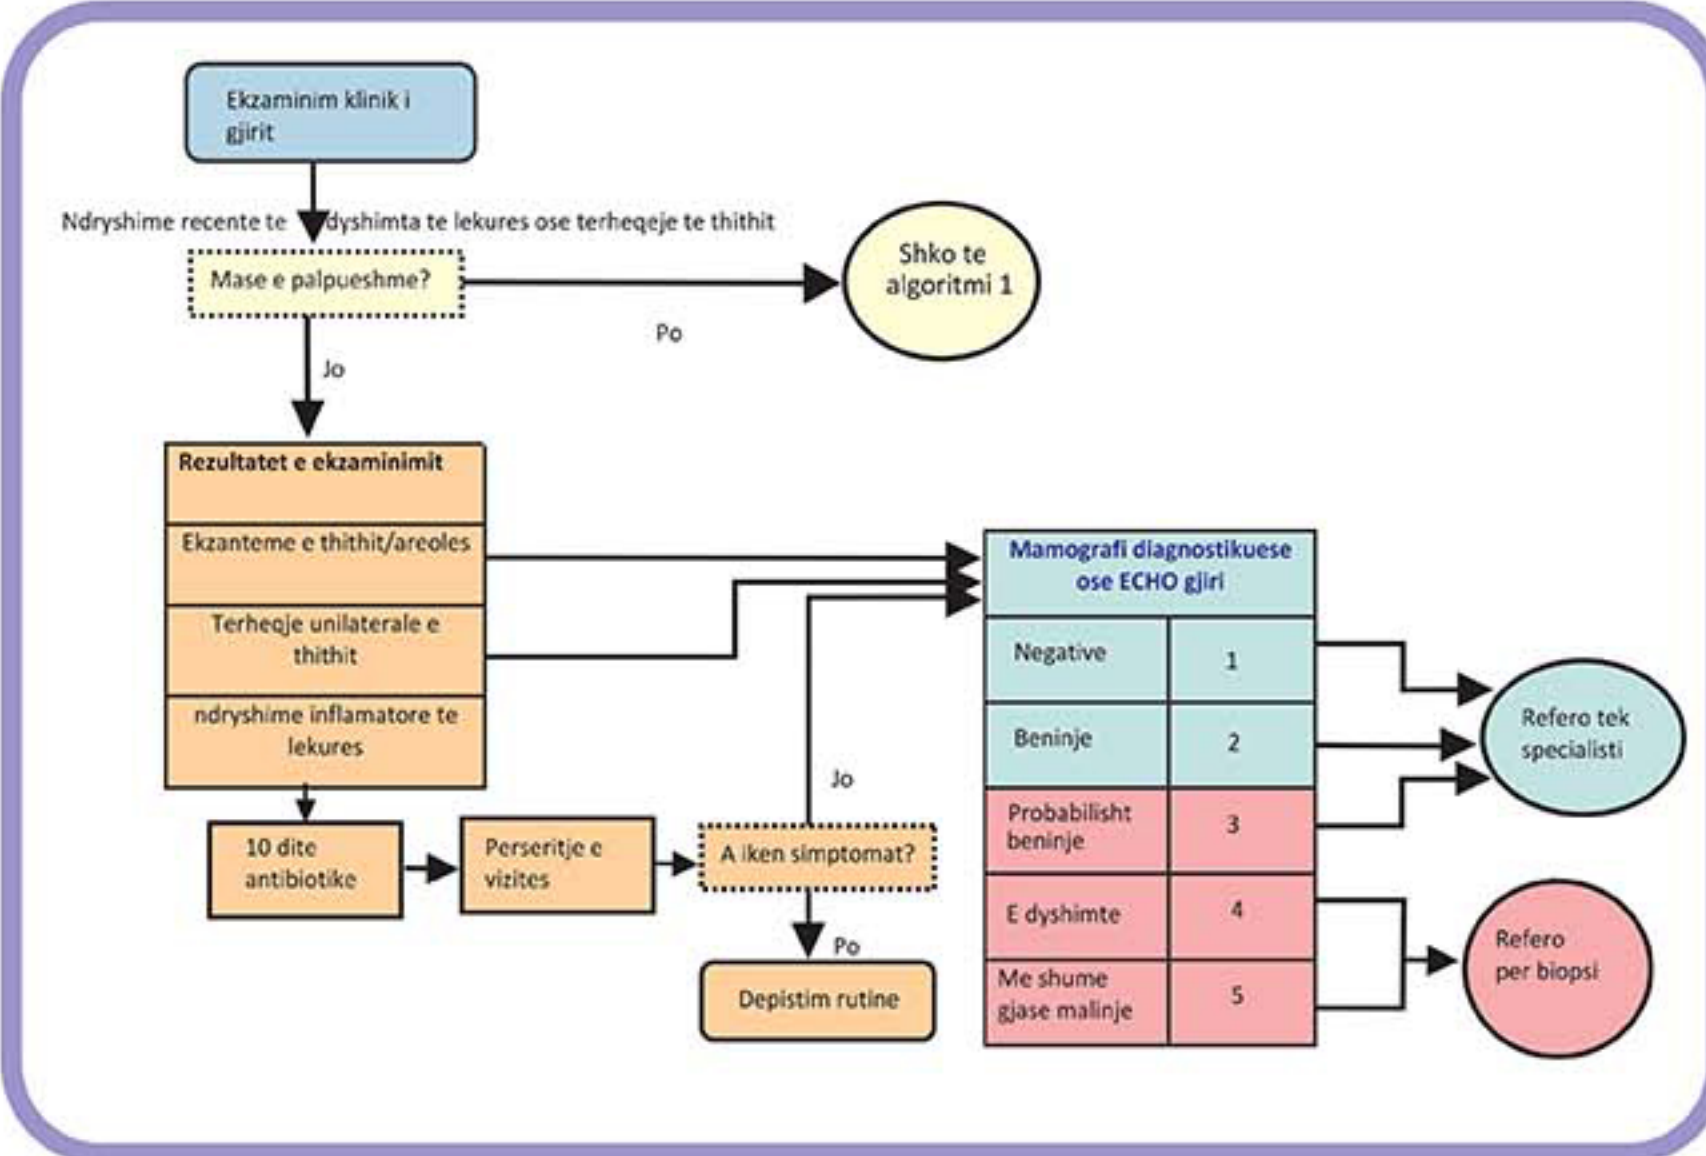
Ekzaminim klinik i gjirit

Ndryshime recente te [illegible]dyshimta te lekures ose terheqeje te thithit

Mase e palpueshme?

Po

Shko te algoritmi 1

Jo

Rezultatet e ekzaminimit

Ekzanteme e thithit/areoles

Terheqje unilaterale e thithit

ndryshime inflamatore te lekures

10 dite antibiotike

Perseritje e vizites

A iken simptomat?

Jo

Po

Depistim rutine

Mamografi diagnostikuese ose ECHO gjiri

| Negative | 1 |
|---|---|
| Beninje | 2 |
| Probabilisht beninje | 3 |
| E dyshimte | 4 |
| Me shume gjase malinje | 5 |

Refero tek specialisti

Refero per biopsi